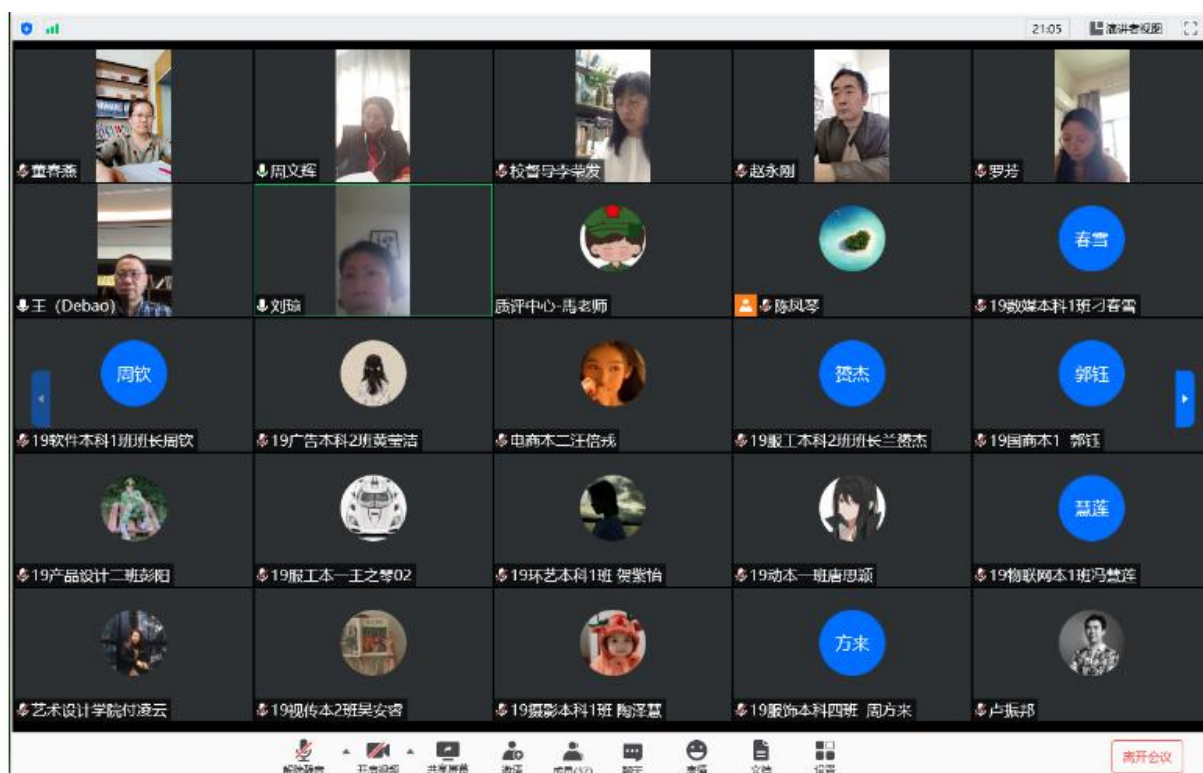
21:05 演讲者视图

董春燕
周文辉
校督导李荣发
赵永刚
罗芳
王（Debao）
刘瑜
质评中心-禹老师
陈凤琴
春雪
19数媒本科1班刁春雪
周钦
19软件本科1班班长周钦
19广告本科2班黄莹洁
电商本二汪倍戎
赟杰
19服工本科2班班长兰赟杰
郭钰
19国商本1 郭钰
19产品设计二班彭阳
19服工本一王之琴02
19环艺本科1班 贺紫怡
19动本一班唐思颖
慧莲
19物联网本1班冯慧莲
艺术设计学院付凌云
19视传本2班吴安睿
19摄影本科1班 陶泽慧
方来
19服饰本科四班 周方来
卢振邦

解除静音 开启视频 共享屏幕 邀请 成员(32) 聊天 表情 文档 设置
离开会议